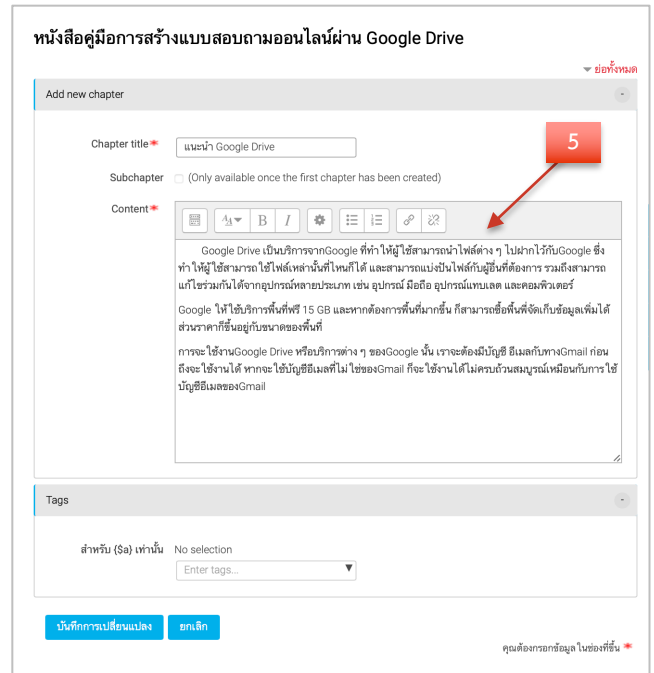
หนังสือคู่มือการสร้างแบบสอบถามออนไลน์ผ่าน Google Drive

ย่อทั้งหมด

Add new chapter

Chapter title แนะนำ Google Drive

5

Subchapter (Only available once the first chapter has been created)

Content

Google Drive เป็นบริการจากGoogle ที่ทำให้ผู้ใช้สามารถนำไฟล์ต่าง ๆ ไปฝากไว้กับGoogle ซึ่งทำให้ผู้ใช้สามารถใช้ไฟล์เหล่านั้นที่ไหนก็ได้ และสามารถแบ่งปันไฟล์กับผู้อื่นที่ต้องการ รวมถึงสามารถแก้ไขร่วมกันได้จากอุปกรณ์หลายประเภท เช่น อุปกรณ์ มือถือ อุปกรณ์แทบเลต และคอมพิวเตอร์

Google ให้ใช้บริการพื้นที่ฟรี 15 GB และหากต้องการพื้นที่มากขึ้น ก็สามารถซื้อพื้นที่จัดเก็บข้อมูลเพิ่มได้ ส่วนราคาก็ขึ้นอยู่กับขนาดของพื้นที่

การจะใช้งานGoogle Drive หรือบริการต่าง ๆ ของGoogle นั้น เราจะต้องมีบัญชี อีเมลกับทางGmail ก่อนถึงจะใช้งานได้ หากจะใช้บัญชีอีเมลที่ไม่ใช่ของGmail ก็จะใช้งานได้ไม่ครบถ้วนสมบูรณ์เหมือนกับการใช้บัญชีอีเมลของGmail

Tags

สำหรับ {$a} เท่านั้น No selection

Enter tags...

บันทึกการเปลี่ยนแปลง ยกเลิก

คุณต้องกรอกข้อมูลในช่องที่ขึ้น